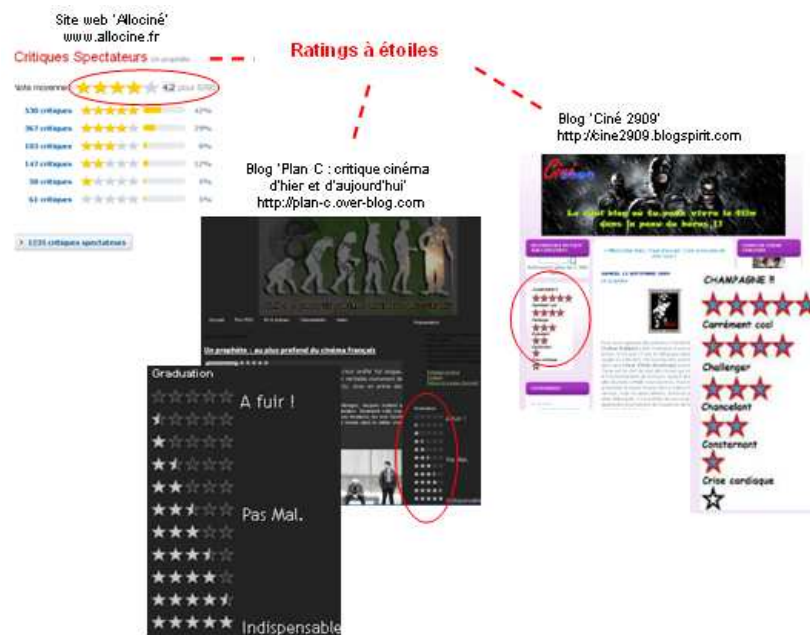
Site web 'Allociné'
www.allocine.fr

Critiques Spectateurs

Ratings à étoiles

Note moyenne 4,2 pour 5

530 critiques 42%
367 critiques 29%
103 critiques 8%
147 critiques 12%
58 critiques 5%
61 critiques 5%

> 1235 critiques spectateurs

Blog 'Plan C : critique cinéma d'hier et d'aujourd'hui'
http://plan-c.over-blog.com

Blog 'Ciné 2909'
http://cine2909.blogspirit.com

Le seul blog où tu peux vivre le film dans la peau du héros !!

Graduation
A fuir !
Pas Mal.
Indispensable

CHAMPAGNE !!
Carrément cool
Challenger
Chancelant
Consternant
Crise cardiaque

Un prophète : au plus profond du cinéma français

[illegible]